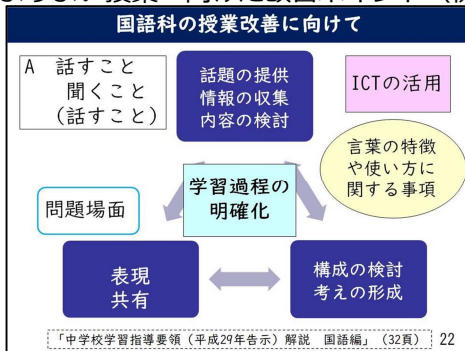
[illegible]

国語科の授業改善に向けて

A　話すこと
　　聞くこと
　（話すこと）

話題の提供
情報の収集
内容の検討

ICTの活用

言葉の特徴
や使い方に
関する事項

学習過程の
明確化

問題場面

表現
共有

構成の検討
考えの形成

「中学校学習指導要領（平成29年告示）解説　国語編」（32頁）　22